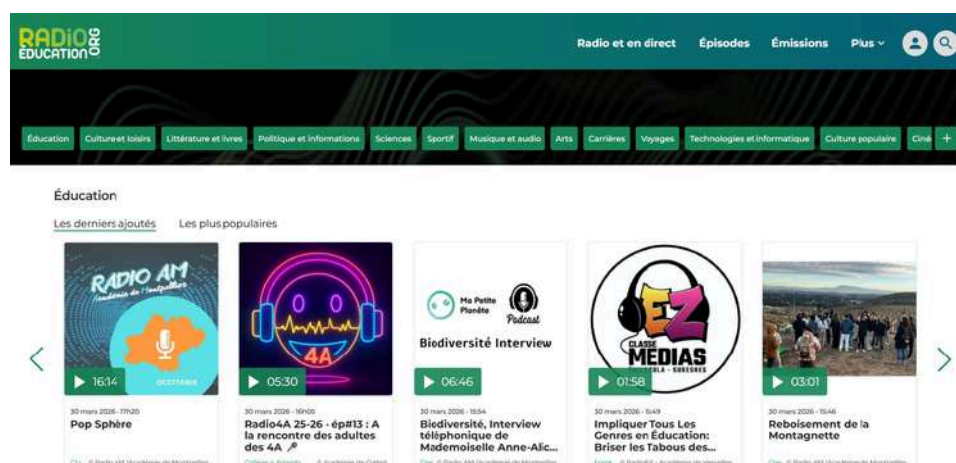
RADIO ÉDUCATION ORG

Radio et en direct Épisodes Émissions Plus

Éducation Culture et loisirs Littérature et livres Politique et informations Sciences Sportif Musique et audio Arts Carrières Voyages Technologies et informatique Culture populaire Ciné +

Éducation

Les derniers ajoutés Les plus populaires

RADIO AM Académie de Montpellier OCCITANIE
16:14
30 mars 2026 - 17h20
Pop Sphère

4A
05:30
30 mars 2026 - 16h05
Radio4A 25-26 - ép#13 : A la rencontre des adultes des 4A

Ma Petite Planète Podcast
Biodiversité Interview
06:46
30 mars 2026 - 15:54
Biodiversité, Interview téléphonique de Mademoiselle Anne-Alic...

EZ CLASSE MÉDIAS SURESNES
01:58
30 mars 2026 - 15:49
Impliquer Tous Les Genres en Éducation: Briser les Tabous des...

03:01
30 mars 2026 - 15:46
Reboisement de la Montagnette